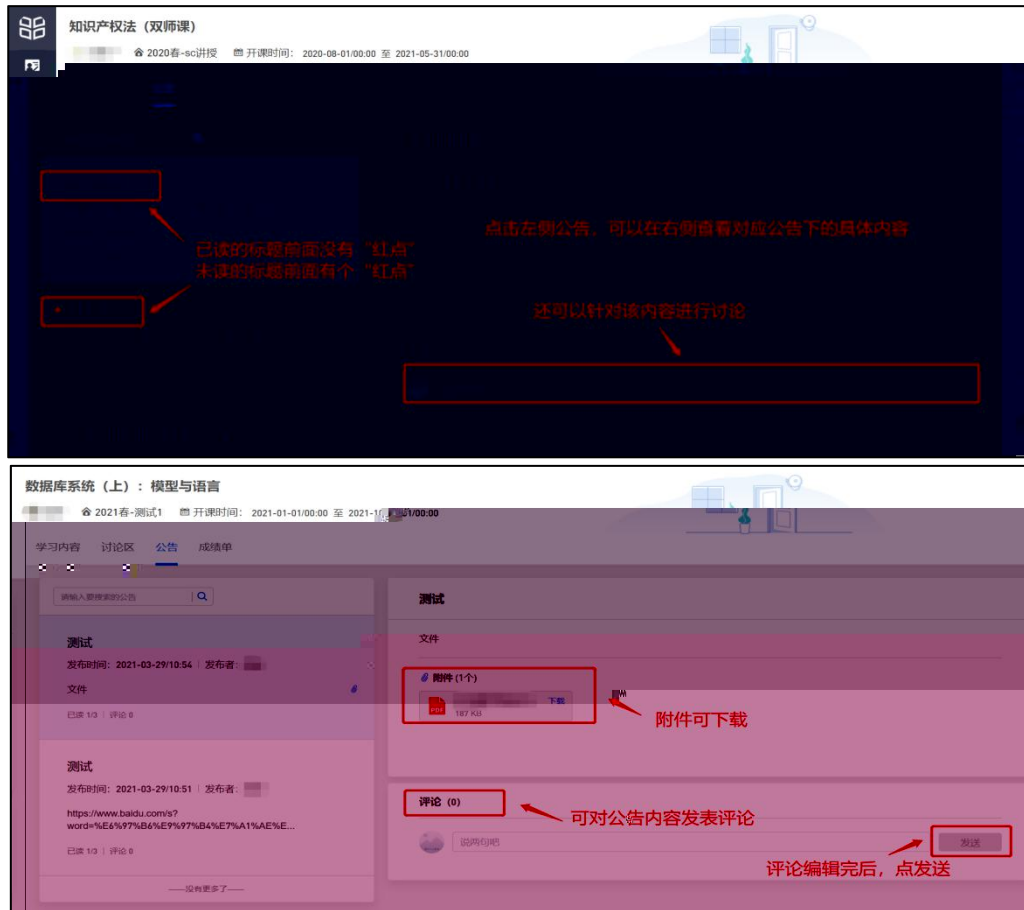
知识产权法（双师课）

2020春-sc讲授 开课时间：2020-08-01/00:00 至 2021-05-31/00:00

已读的标题前面没有“红点”
未读的标题前面有个“红点”

点击左侧公告，可以在右侧查看对应公告下的具体内容

还可以针对该内容进行讨论

数据库系统（上）：模型与语言

2021春-测试1 开课时间：2021-01-01/00:00 至 2021-1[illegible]/00:00

学习内容 讨论区 公告 成绩单

请输入要搜索的公告

测试
发布时间：2021-03-29/10:54 | 发布者：
文件
已读 1/3 | 评论 0

测试
发布时间：2021-03-29/10:51 | 发布者：
https://www.baidu.com/s?word=%E6%97%B6%E9%97%B4%E7%A1%AE%E...
已读 1/3 | 评论 0

——没有更多了——

测试

文件

附件 (1个)
187 KB 下载

附件可下载

评论 (0)

可对公告内容发表评论

说两句吧

发送

评论编辑完后，点发送